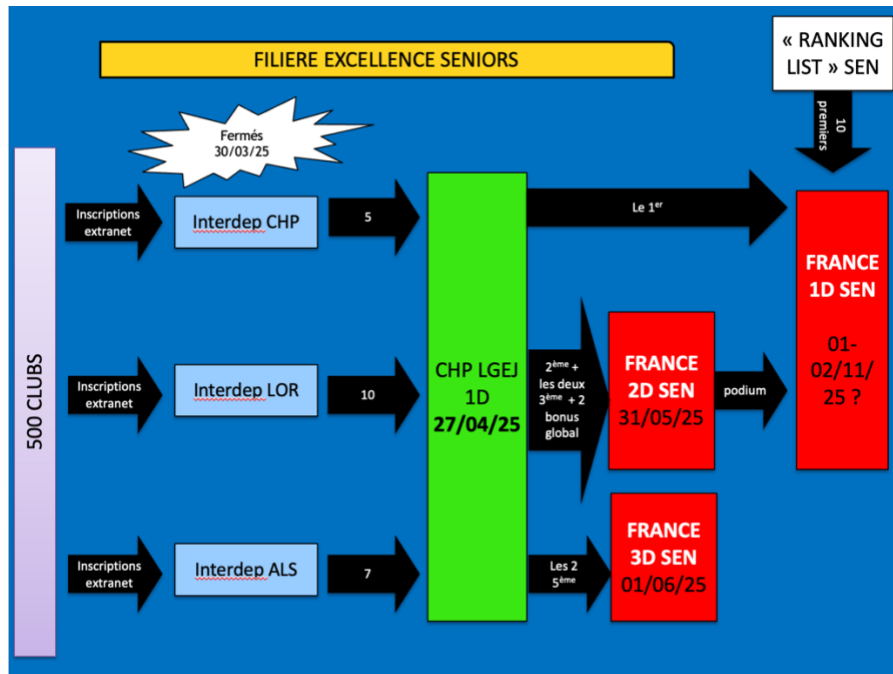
FILIERE EXCELLENCE SENIORS

« RANKING LIST » SEN

10 premiers

Fermés 30/03/25

500 CLUBS

Inscriptions extranet

Interdep CHP

5

Inscriptions extranet

Interdep LOR

10

Inscriptions extranet

Interdep ALS

7

CHP LGEJ 1D **27/04/25**

Le 1$^{er}$

$2^{ème}$ + les deux $3^{ème}$ + 2 bonus global

Les 2 $5^{ème}$

FRANCE 2D SEN 31/05/25

podium

FRANCE 3D SEN 01/06/25

FRANCE 1D SEN

01-02/11/25 ?